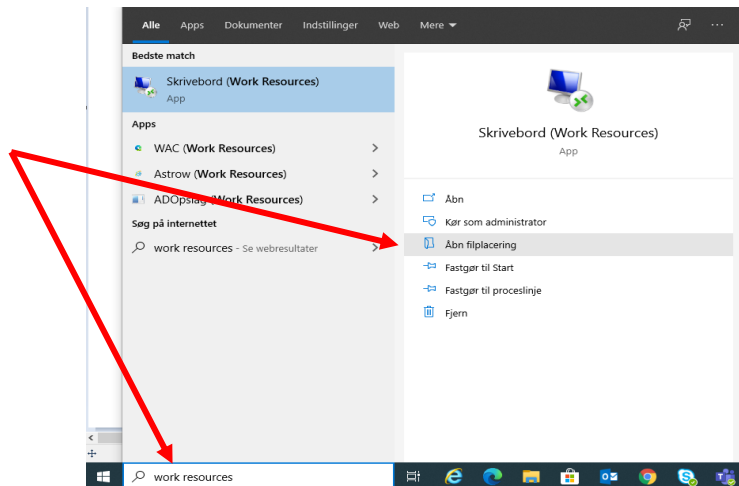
Alle Apps Dokumenter Indstillinger Web Mere

Bedste match

Skrivebord (Work Resources)
App

Apps

WAC (Work Resources)

Astrow (Work Resources)

ADOpslag (Work Resources)

Søg på internettet

work resources - Se webresultater

Skrivebord (Work Resources)
App

Åbn

Kør som administrator

Åbn filplacering

Fastgør til Start

Fastgør til proceslinje

Fjern

work resources